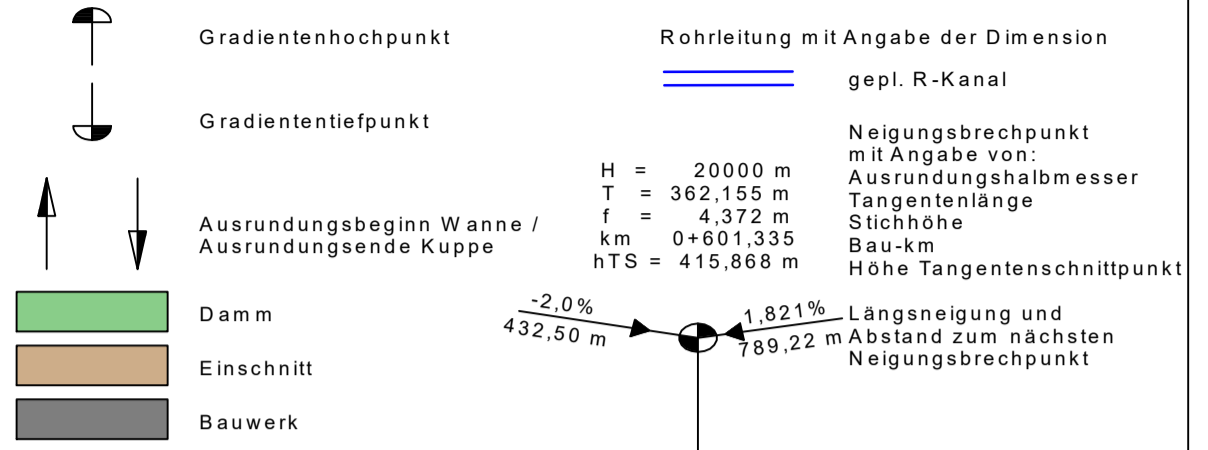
Gradientenhochpunkt

Gradiententiefpunkt

Ausrundungsbeginn Wanne / Ausrundungsende Kuppe

Damm

Einschnitt

Bauwerk

Rohrleitung mit Angabe der Dimension

gepl. R-Kanal

| H | = | 20000 m |
|---|---|---|
| T | = | 362,155 m |
| f | = | 4,372 m |
| km | | 0+601,335 |
| hTS | = | 415,868 m |

Neigungsbrechpunkt mit Angabe von:
Ausrundungshalbmesser
Tangentenlänge
Stichhöhe
Bau-km
Höhe Tangentenschnittpunkt

-2,0%
432,50 m

1,821%
789,22 m

Längsneigung und Abstand zum nächsten Neigungsbrechpunkt